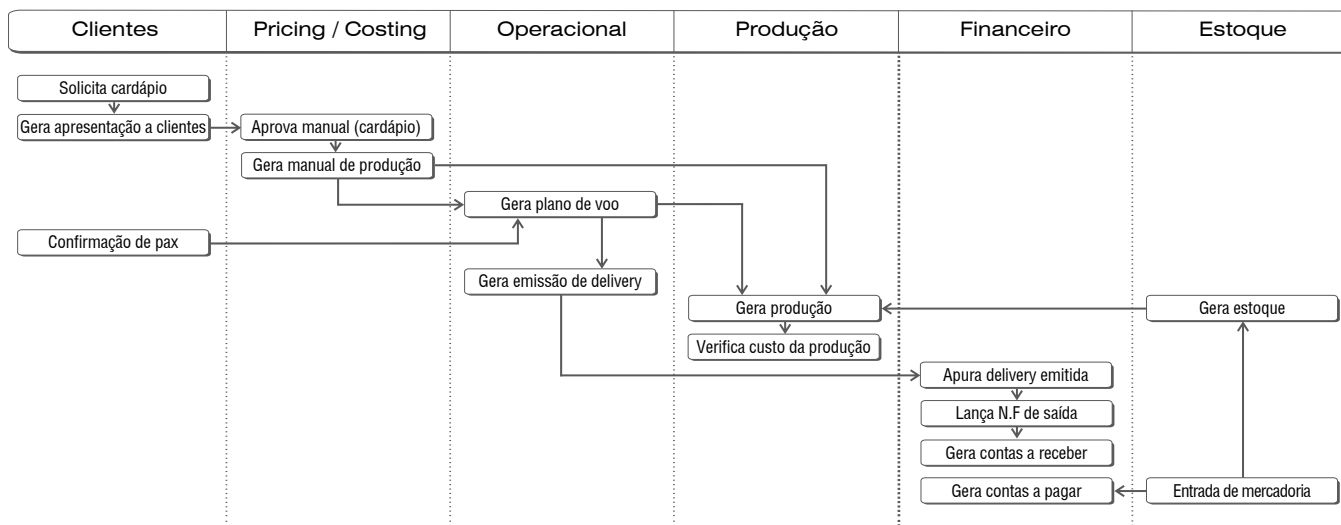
Clientes
Pricing / Costing
Operacional
Produção
Financeiro
Estoque

Solicita cardápio
Gera apresentação a clientes
Aprova manual (cardápio)
Gera manual de produção
Gera plano de voo
Confirmação de pax
Gera emissão de delivery
Gera produção
Gera estoque
Verifica custo da produção
Apura delivery emitida
Lança N.F de saída
Gera contas a receber
Gera contas a pagar
Entrada de mercadoria